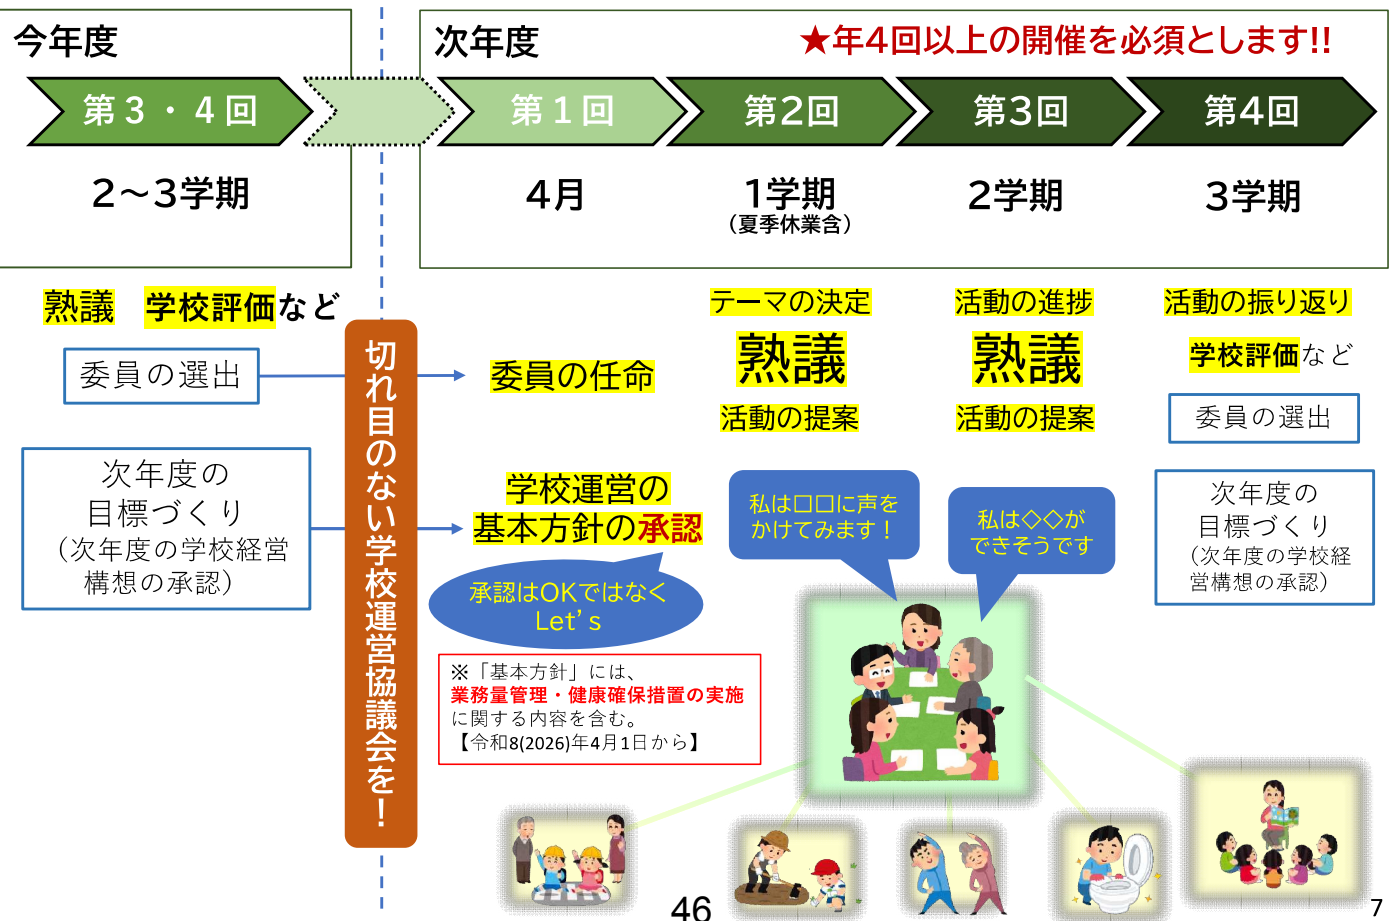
今年度

第３・４回

２～３学期

次年度

★年4回以上の開催を必須とします!!

第１回

第2回

第3回

第4回

４月

1学期
（夏季休業含）

2学期

3学期

熟議　学校評価など

委員の選出

次年度の
目標づくり
（次年度の学校経営
構想の承認）

切れ目のない学校運営協議会を！

委員の任命

学校運営の
基本方針の承認

承認はOKではなく
Let's

※「基本方針」には、
業務量管理・健康確保措置の実施
に関する内容を含む。
【令和8(2026)年4月1日から】

テーマの決定
熟議
活動の提案

私は□□に声を
かけてみます！

活動の進捗
熟議
活動の提案

私は◇◇が
できそうです

活動の振り返り
学校評価など

委員の選出

次年度の
目標づくり
（次年度の学校経
営構想の承認）

46

7